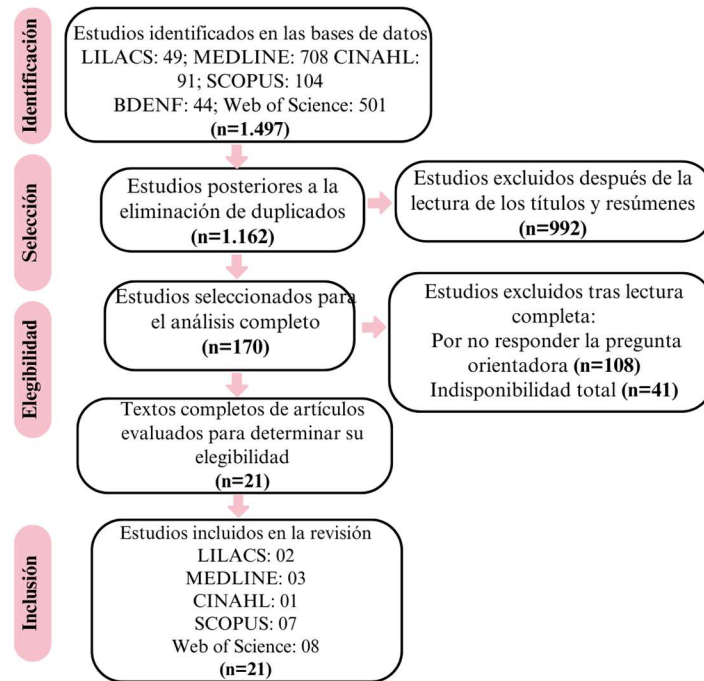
Identificación

Estudios identificados en las bases de datos LILACS: 49; MEDLINE: 708 CINAHL: 91; SCOPUS: 104 BDENF: 44; Web of Science: 501 **(n=1.497)**

Selección

Estudios posteriores a la eliminación de duplicados **(n=1.162)**

Estudios excluidos después de la lectura de los títulos y resúmenes **(n=992)**

Elegibilidad

Estudios seleccionados para el análisis completo **(n=170)**

Estudios excluidos tras lectura completa: Por no responder la pregunta orientadora **(n=108)** Indisponibilidad total **(n=41)**

Textos completos de artículos evaluados para determinar su elegibilidad **(n=21)**

Inclusión

Estudios incluidos en la revisión LILACS: 02 MEDLINE: 03 CINAHL: 01 SCOPUS: 07 Web of Science: 08 **(n=21)**